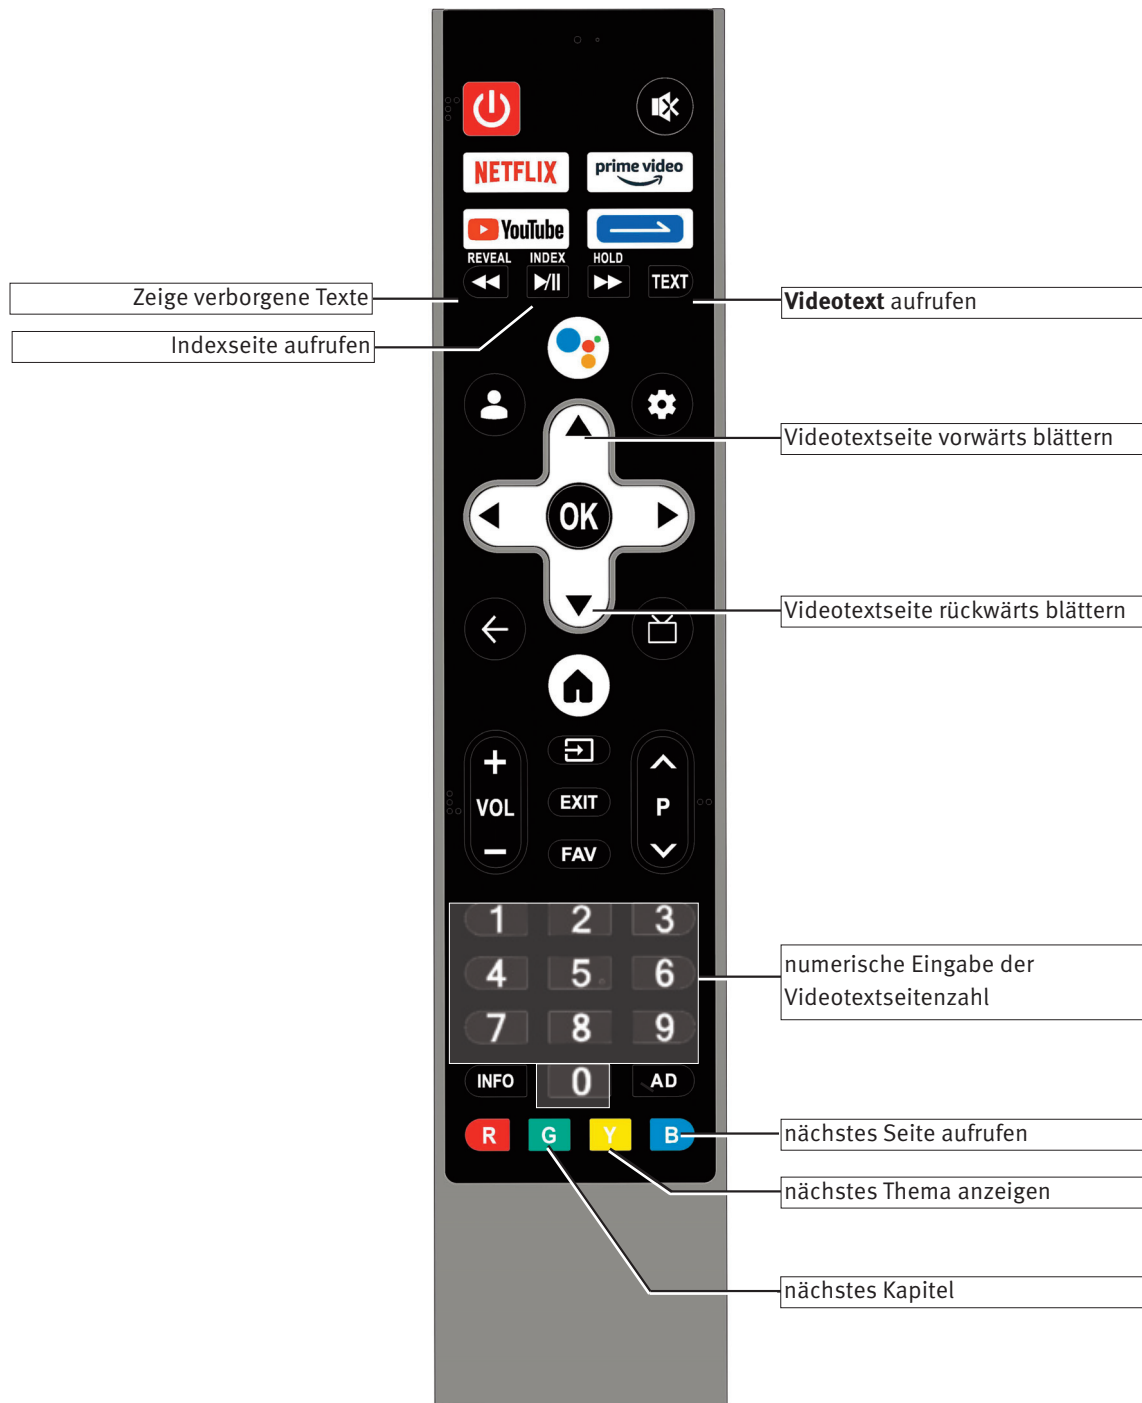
NETFLIX
prime video
YouTube
REVEAL INDEX HOLD
TEXT
Zeige verborgene Texte
Indexseite aufrufen
**Videotext** aufrufen
Videotextseite vorwärts blättern
OK
Videotextseite rückwärts blättern
VOL
EXIT
FAV
P
1 2 3
4 5 6
7 8 9
INFO 0 AD
numerische Eingabe der Videotextseitenzahl
R G Y B
nächstes Seite aufrufen
nächstes Thema anzeigen
nächstes Kapitel